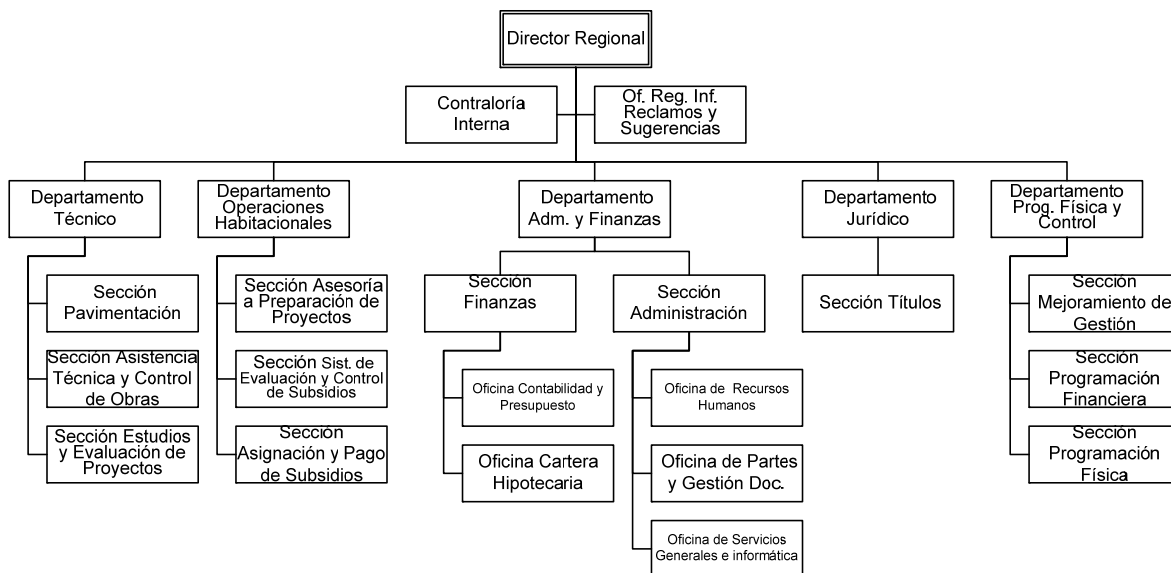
Director Regional

Contraloría Interna

Of. Reg. Inf. Reclamos y Sugerencias

Departamento Técnico

Sección Pavimentación

Sección Asistencia Técnica y Control de Obras

Sección Estudios y Evaluación de Proyectos

Departamento Operaciones Habitacionales

Sección Asesoría a Preparación de Proyectos

Sección Sist. de Evaluación y Control de Subsidios

Sección Asignación y Pago de Subsidios

Departamento Adm. y Finanzas

Sección Finanzas

Oficina Contabilidad y Presupuesto

Oficina Cartera Hipotecaria

Sección Administración

Oficina de Recursos Humanos

Oficina de Partes y Gestión Doc.

Oficina de Servicios Generales e informática

Departamento Jurídico

Sección Títulos

Departamento Prog. Física y Control

Sección Mejoramiento de Gestión

Sección Programación Financiera

Sección Programación Física